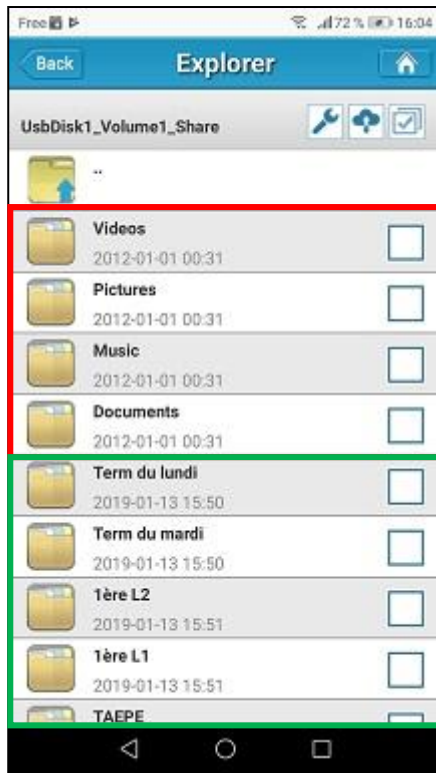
Free 72 % 16:04

Back

Explorer

UsbDisk1_Volume1_Share

..

Videos
2012-01-01 00:31

Pictures
2012-01-01 00:31

Music
2012-01-01 00:31

Documents
2012-01-01 00:31

Term du lundi
2019-01-13 15:50

Term du mardi
2019-01-13 15:50

1ère L2
2019-01-13 15:51

1ère L1
2019-01-13 15:51

TAEPE